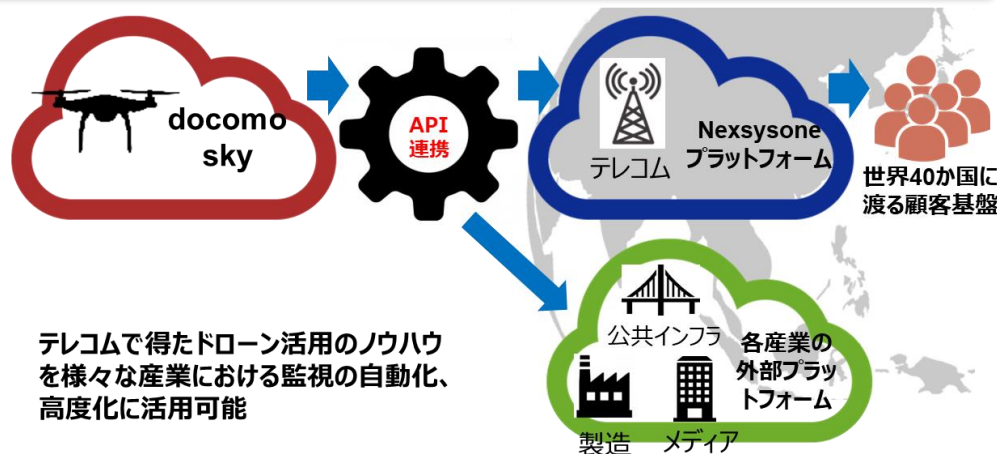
docomo sky

API
連携

テレコム

Nexsysone
プラットフォーム

世界40か国に
渡る顧客基盤

テレコムで得たドローン活用のノウハウを様々な産業における監視の自動化、高度化に活用可能

公共インフラ

各産業の
外部プラット
フォーム

製造

メディア